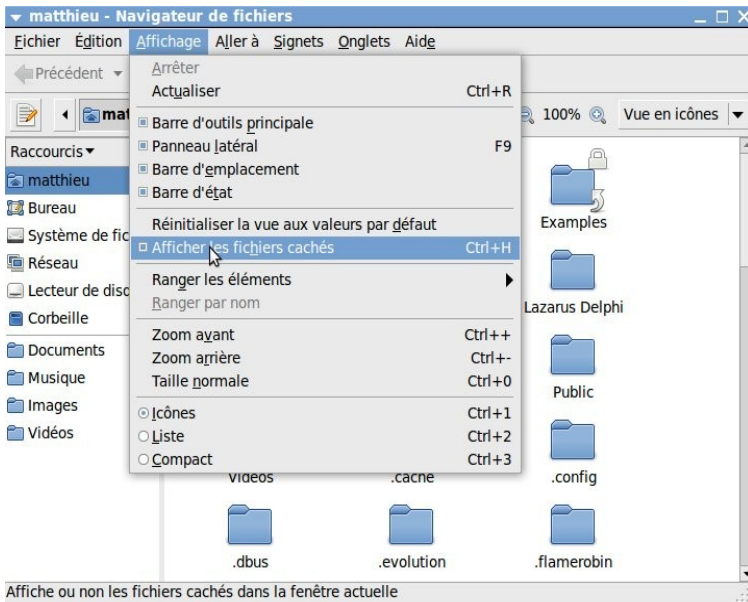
matthieu - Navigateur de fichiers

Fichier Édition Affichage Aller à Signets Onglets Aide

Précédent

mat

Raccourcis

matthieu
Bureau
Système de fic
Réseau
Lecteur de disc
Corbeille
Documents
Musique
Images
Vidéos

Arrêter
Actualiser Ctrl+R
Barre d'outils principale
Panneau latéral F9
Barre d'emplacement
Barre d'état
Réinitialiser la vue aux valeurs par défaut
Afficher les fichiers cachés Ctrl+H
Ranger les éléments
Ranger par nom
Zoom avant Ctrl++
Zoom arrière Ctrl+-
Taille normale Ctrl+0
Icônes Ctrl+1
Liste Ctrl+2
Compact Ctrl+3

100% Vue en icônes

Examples
Lazarus Delphi
Public
Vidéos
.cache
.config
.dbus
.evolution
.flamerobin

Affiche ou non les fichiers cachés dans la fenêtre actuelle